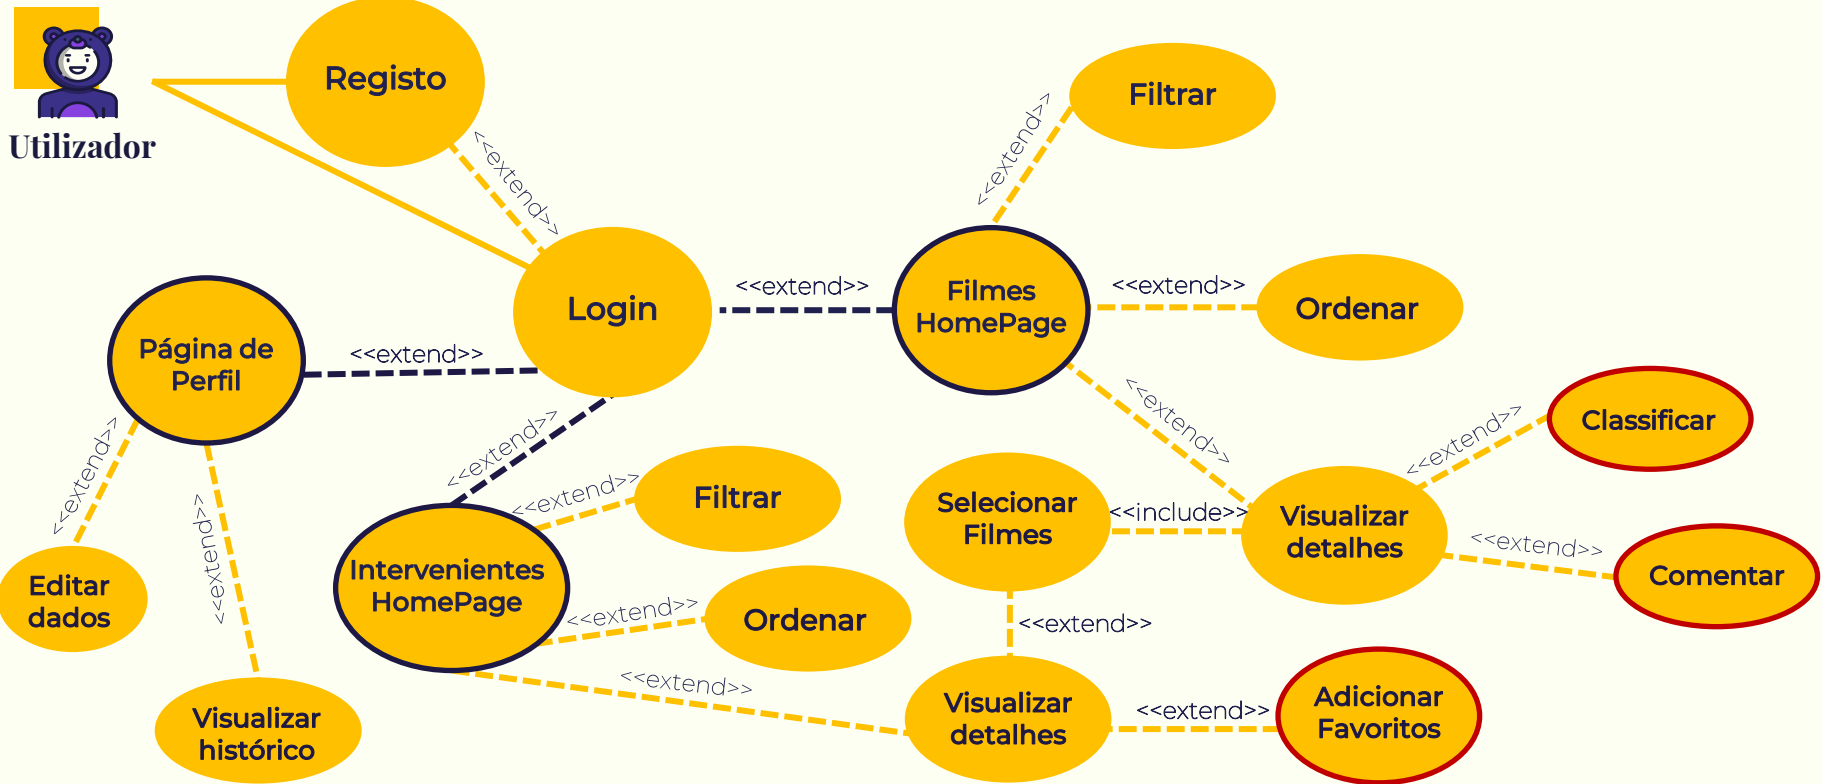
Utilizador

Registo

<<extend>>

Login

<<extend>>

Filmes HomePage

Filtrar

<<extend>>

<<extend>>

Ordenar

Página de Perfil

<<extend>>

<<extend>>

<<extend>>

Classificar

<<extend>>

Editar dados

<<extend>>

<<extend>>

Filtrar

Selecionar Filmes

<<include>>

Visualizar detalhes

<<extend>>

Comentar

Intervenientes HomePage

<<extend>>

Ordenar

<<extend>>

<<extend>>

Visualizar histórico

Visualizar detalhes

<<extend>>

Adicionar Favoritos